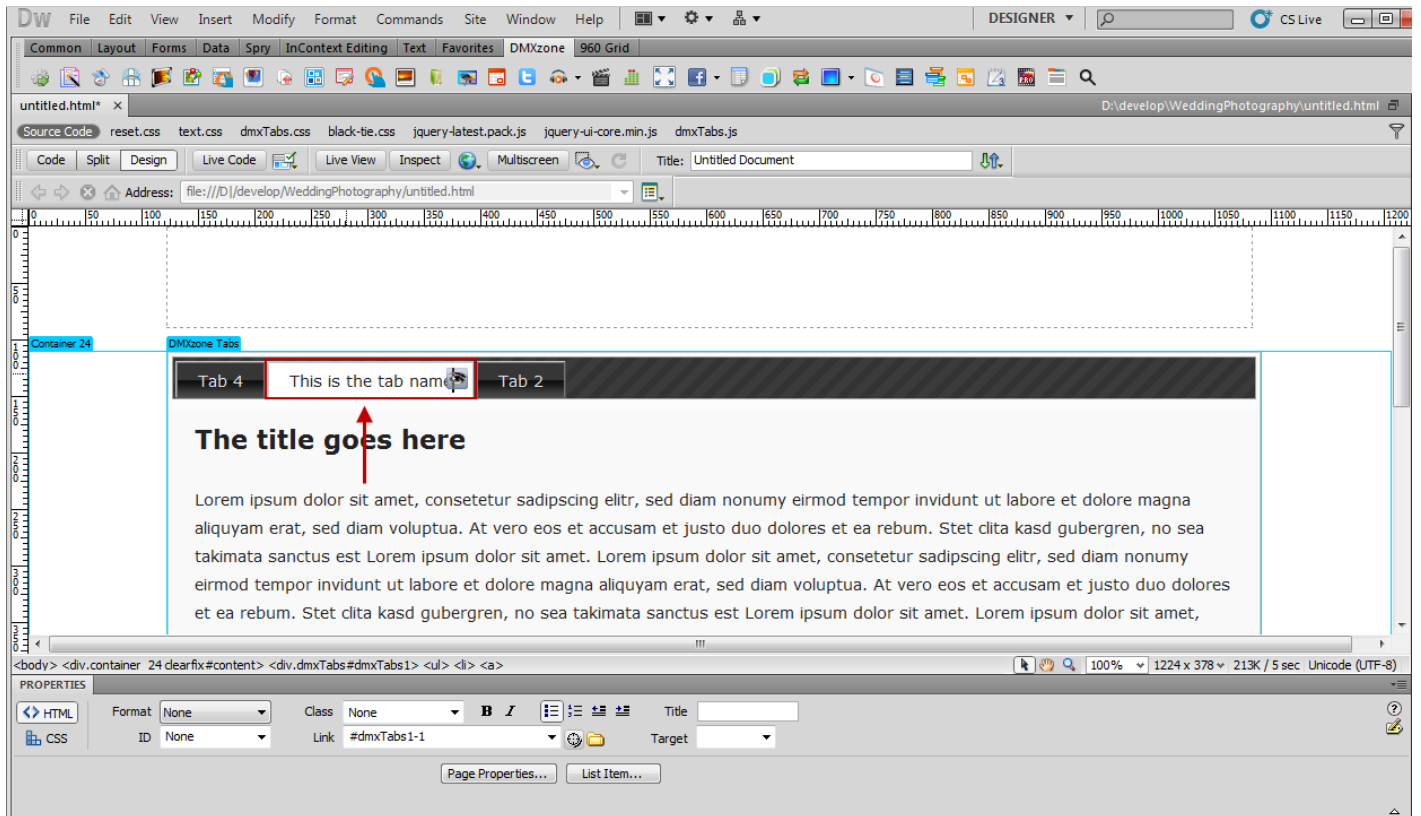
DW File Edit View Insert Modify Format Commands Site Window Help

DESIGNER

CS Live

Common | Layout | Forms | Data | Spry | InContext Editing | Text | Favorites | DMXzone | 960 Grid

untitled.html* ×

D:\develop\WeddingPhotography\untitled.html

Source Code reset.css text.css dmxTabs.css black-tie.css jquery-latest.pack.js jquery-ui-core.min.js dmxTabs.js

Code Split Design Live Code Live View Inspect Multiscreen Title: Untitled Document

Address: file:///D|/develop/WeddingPhotography/untitled.html

0 50 100 150 200 250 300 350 400 450 500 550 600 650 700 750 800 850 900 950 1000 1050 1100 1150 1200

Container 24

DMXzone Tabs

Tab 4 This is the tab name Tab 2

The title goes here

Lorem ipsum dolor sit amet, consetetur sadipscing elitr, sed diam nonumy eirmod tempor invidunt ut labore et dolore magna aliquyam erat, sed diam voluptua. At vero eos et accusam et justo duo dolores et ea rebum. Stet clita kasd gubergren, no sea takimata sanctus est Lorem ipsum dolor sit amet. Lorem ipsum dolor sit amet, consetetur sadipscing elitr, sed diam nonumy eirmod tempor invidunt ut labore et dolore magna aliquyam erat, sed diam voluptua. At vero eos et accusam et justo duo dolores et ea rebum. Stet clita kasd gubergren, no sea takimata sanctus est Lorem ipsum dolor sit amet. Lorem ipsum dolor sit amet,

<body> <div.container 24 clearfix#content> <div.dmxTabs#dmxTabs1> <ul> <li> <a>

100% 1224 x 378 213K / 5 sec Unicode (UTF-8)

PROPERTIES

HTML Format None Class None B I Title

CSS ID None Link #dmxTabs1-1 Target

Page Properties... List Item...